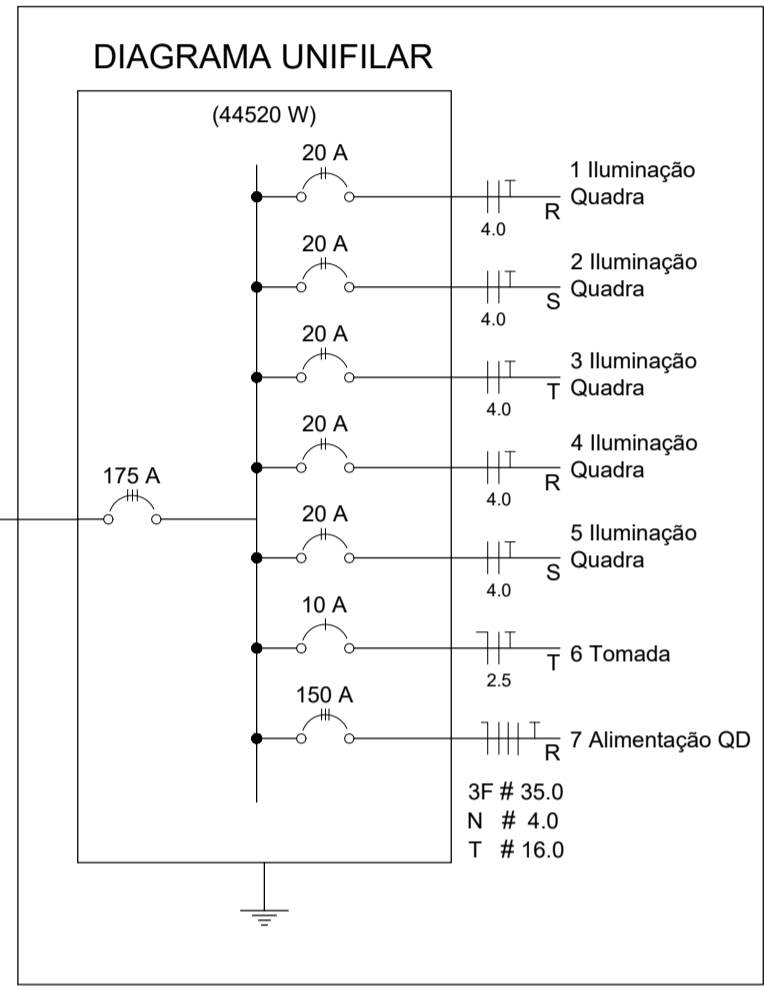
DIAGRAMA UNIFILAR

(44520 W)

20 A
4.0
R
1 Iluminação Quadra

20 A
4.0
S
2 Iluminação Quadra

20 A
4.0
T
3 Iluminação Quadra

175 A

20 A
4.0
R
4 Iluminação Quadra

20 A
4.0
S
5 Iluminação Quadra

10 A
2.5
T
6 Tomada

150 A
R
7 Alimentação QD

3F # 35.0
N # 4.0
T # 16.0